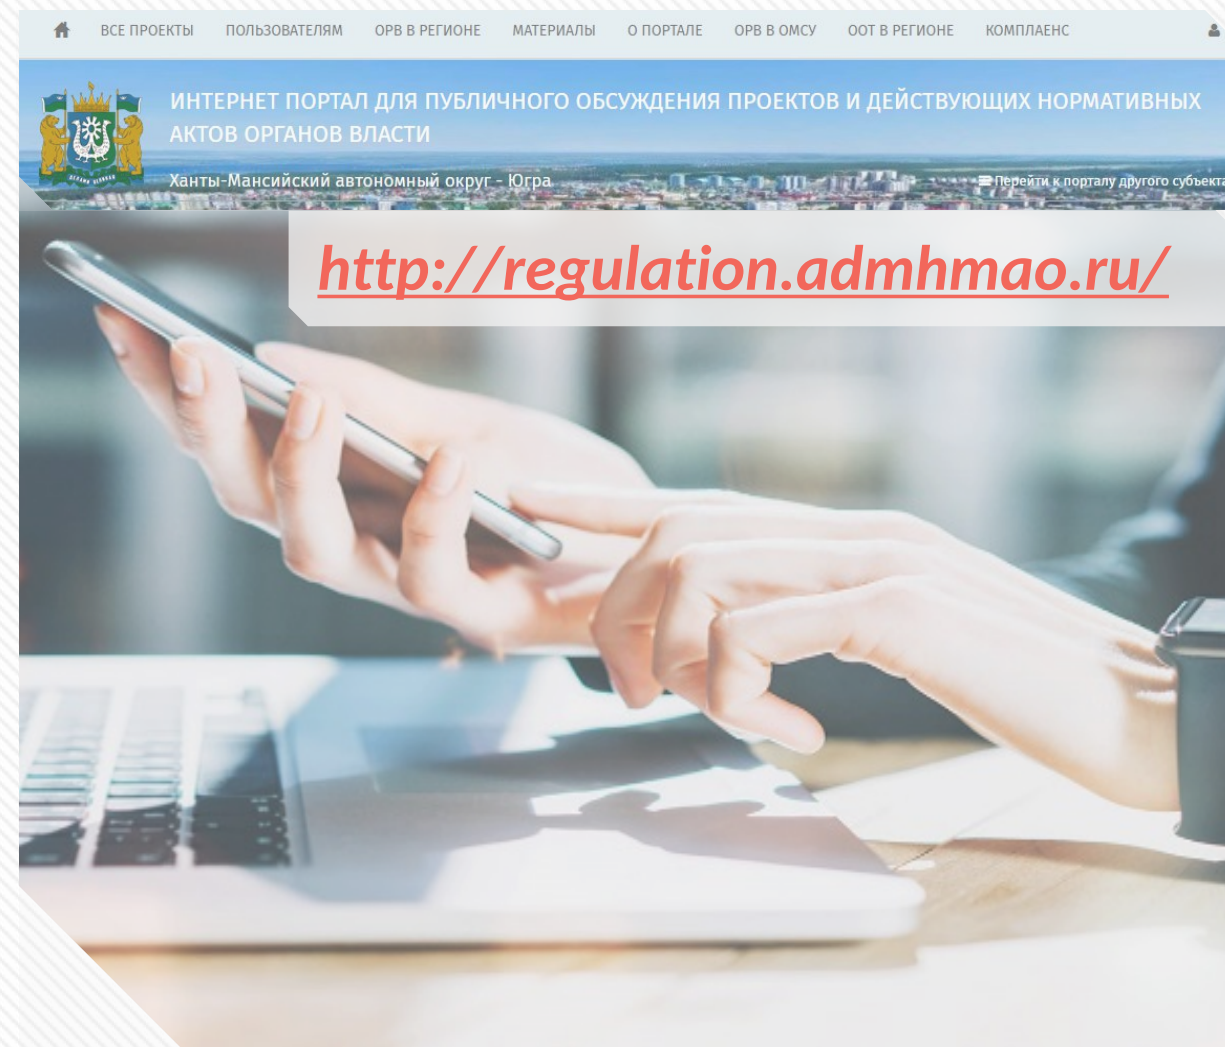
ВСЕ ПРОЕКТЫ ПОЛЬЗОВАТЕЛЯМ ОРВ В РЕГИОНЕ МАТЕРИАЛЫ О ПОРТАЛЕ ОРВ В ОМСУ ООТ В РЕГИОНЕ КОМПЛАЕНС

ИНТЕРНЕТ ПОРТАЛ ДЛЯ ПУБЛИЧНОГО ОБСУЖДЕНИЯ ПРОЕКТОВ И ДЕЙСТВУЮЩИХ НОРМАТИВНЫХ АКТОВ ОРГАНОВ ВЛАСТИ

Ханты-Мансийский автономный округ - Югра

Перейти к порталу другого субъекта

http://regulation.admhmao.ru/